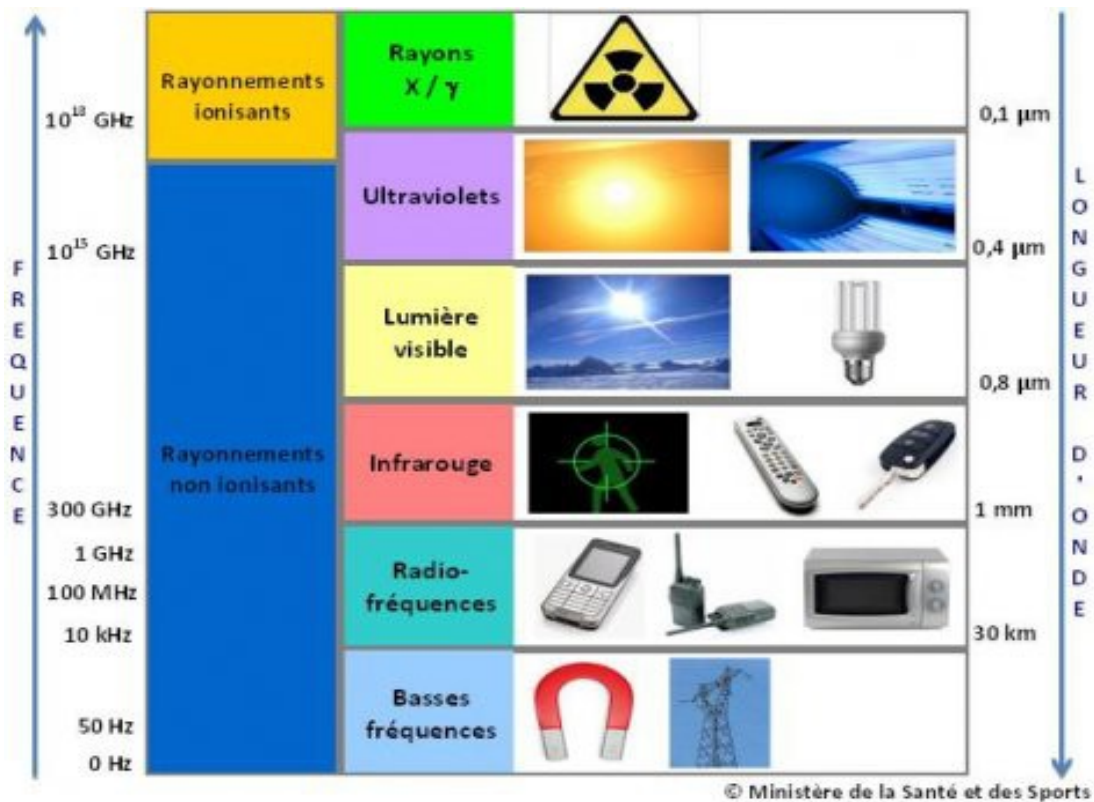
FREQUENCE

$10^{18}$ GHz

$10^{15}$ GHz

300 GHz

1 GHz

100 MHz

10 kHz

50 Hz

0 Hz

Rayonnements ionisants

Rayonnements non ionisants

Rayons X / γ

Ultraviolets

Lumière visible

Infrarouge

Radio-fréquences

Basses fréquences

0,1 µm

0,4 µm

0,8 µm

1 mm

30 km

LONGUEUR D'ONDE

© Ministère de la Santé et des Sports